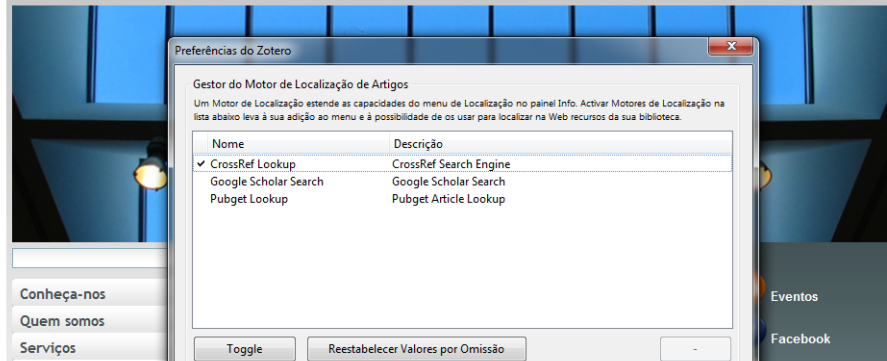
Preferências do Zotero

Gestor do Motor de Localização de Artigos

Um Motor de Localização estende as capacidades do menu de Localização no painel Info. Activar Motores de Localização na lista abaixo leva à sua adição ao menu e à possibilidade de os usar para localizar na Web recursos da sua biblioteca.

| Nome | Descrição |
|---|---|
| ✔ CrossRef Lookup | CrossRef Search Engine |
| Google Scholar Search | Google Scholar Search |
| Pubget Lookup | Pubget Article Lookup |

Toggle

Reestabelecer Valores por Omissão

-

Conheça-nos

Quem somos

Serviços

Eventos

Facebook